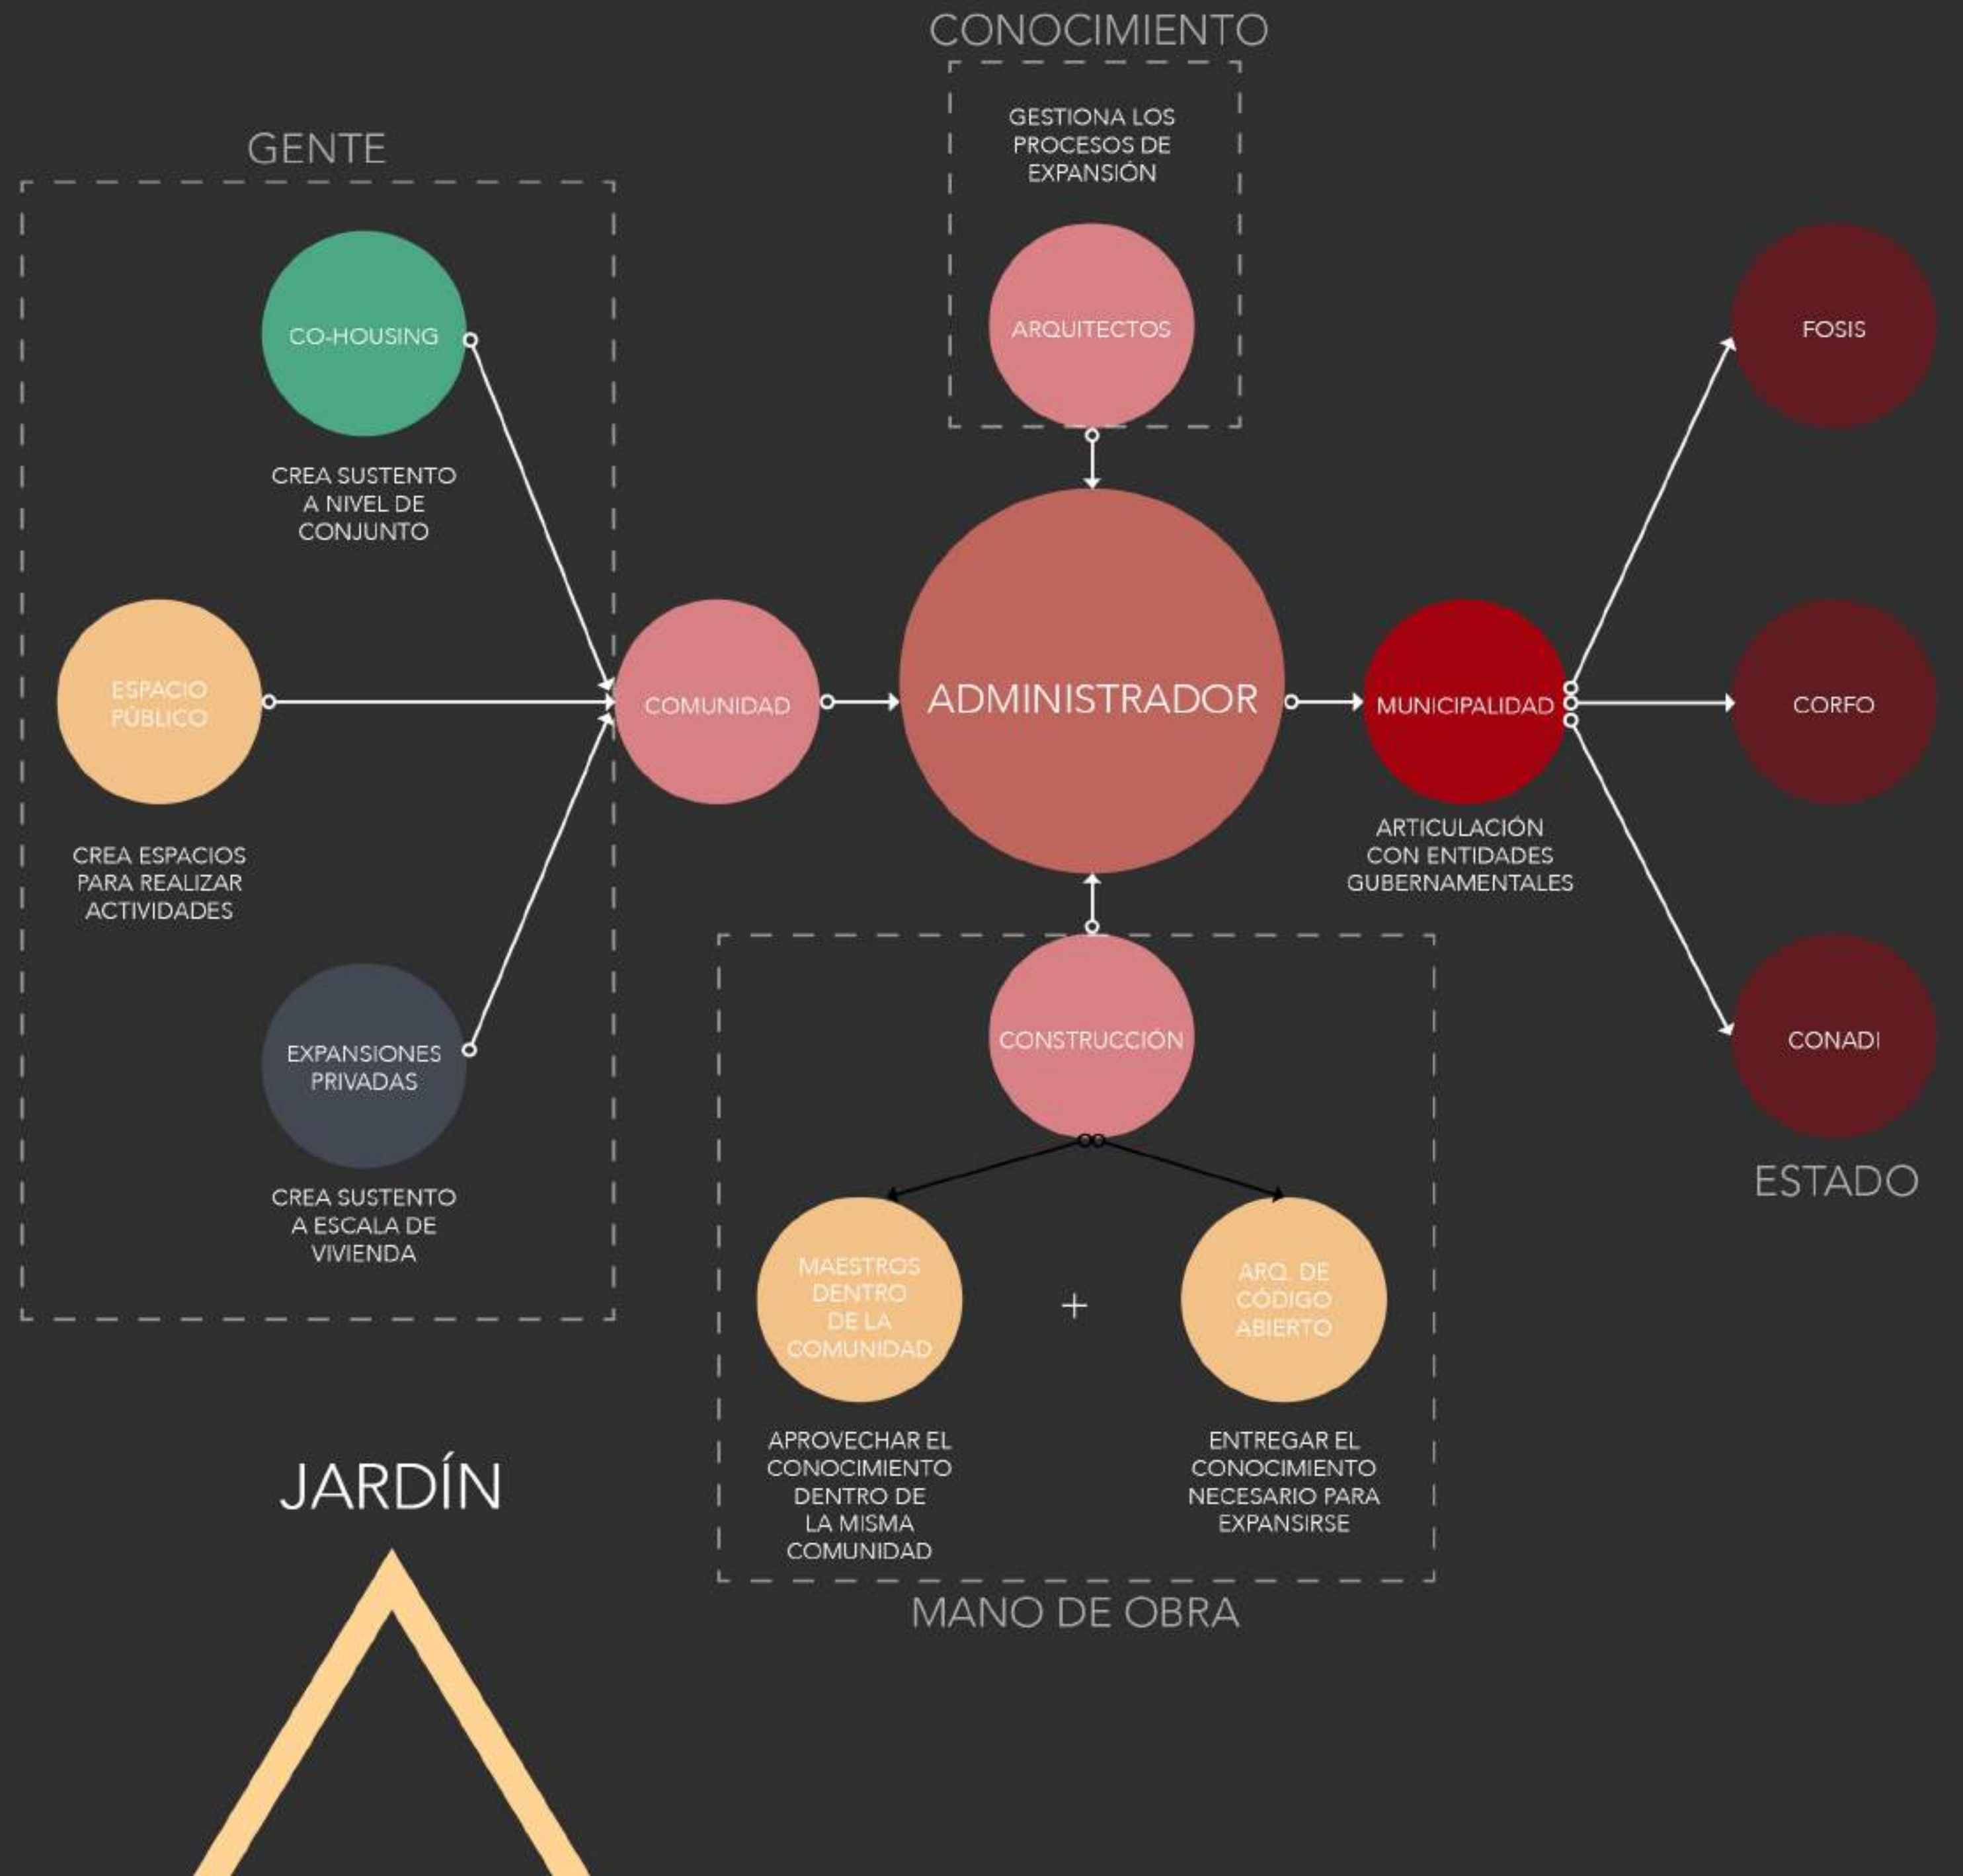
CONOCIMIENTO

GESTIONA LOS PROCESOS DE EXPANSIÓN

ARQUITECTOS

GENTE

CO-HOUSING

CREA SUSTENTO A NIVEL DE CONJUNTO

ESPACIO PÚBLICO

CREA ESPACIOS PARA REALIZAR ACTIVIDADES

EXPANSIONES PRIVADAS

CREA SUSTENTO A ESCALA DE VIVIENDA

COMUNIDAD

ADMINISTRADOR

MUNICIPALIDAD

ARTICULACIÓN CON ENTIDADES GUBERNAMENTALES

FOSIS

CORFO

CONADI

ESTADO

CONSTRUCCIÓN

MAESTROS DENTRO DE LA COMUNIDAD

+

ARQ. DE CÓDIGO ABIERTO

APROVECHAR EL CONOCIMIENTO DENTRO DE LA MISMA COMUNIDAD

ENTREGAR EL CONOCIMIENTO NECESARIO PARA EXPANSIRSE

MANO DE OBRA

JARDÍN